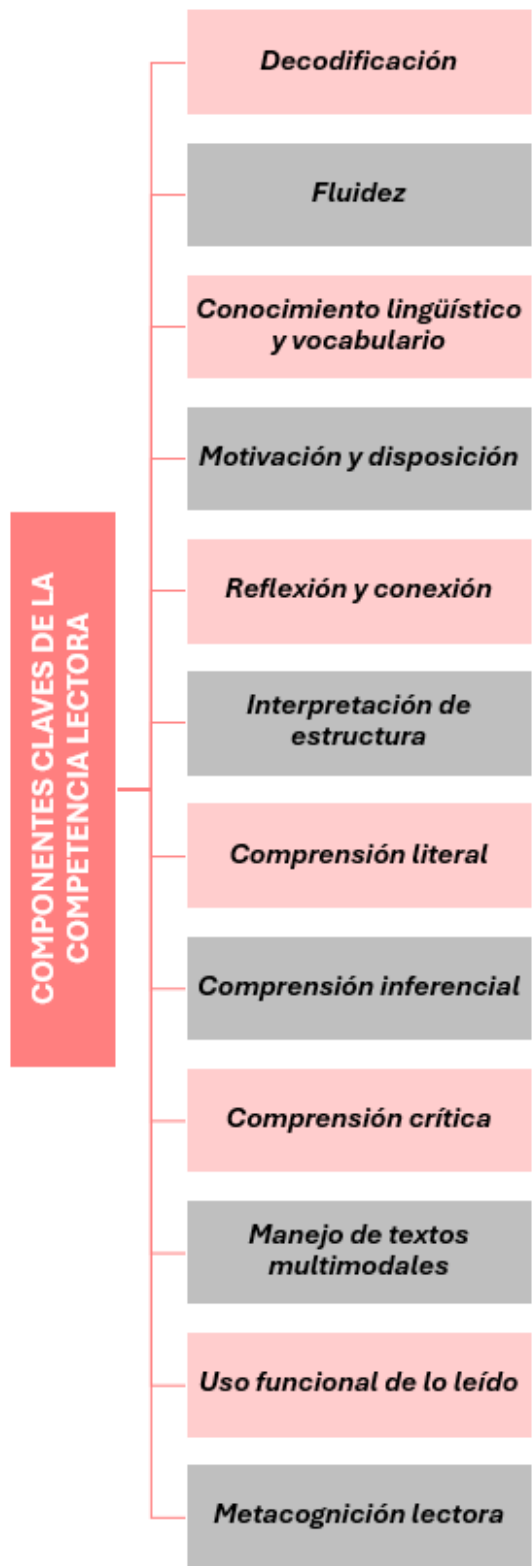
COMPONENTES CLAVES DE LA COMPETENCIA LECTORA

Decodificación

Fluidez

Conocimiento lingüístico y vocabulario

Motivación y disposición

Reflexión y conexión

Interpretación de estructura

Comprensión literal

Comprensión inferencial

Comprensión crítica

Manejo de textos multimodales

Uso funcional de lo leído

Metacognición lectora